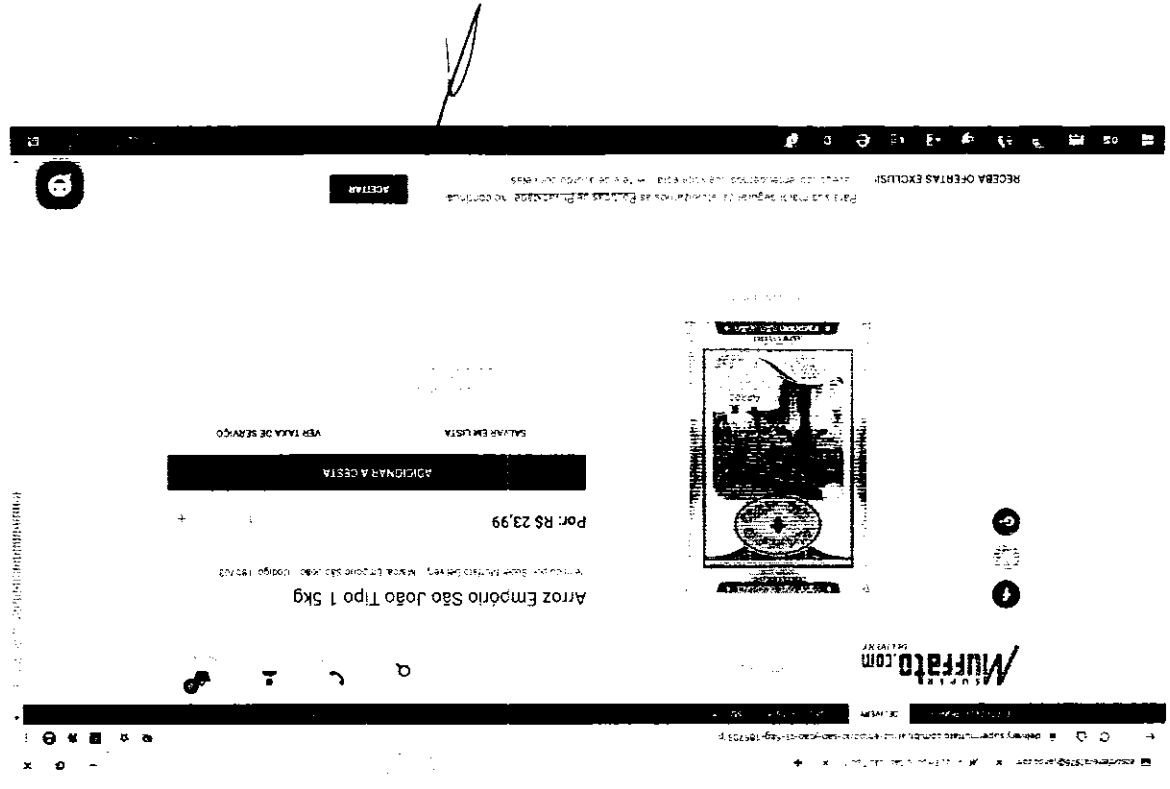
Muffato.com

Arroz Empório São João Tipo 1 5kg

Por: R$ 23,99

ADICIONAR À CESTA

SALVAR EM LISTA

VER TAXA DE SERVIÇO

RECEBA OFERTAS EXCLUSI

Para sua maior segurança, atualizamos as Políticas de Privacidade. Ao continuar

ACEITAR